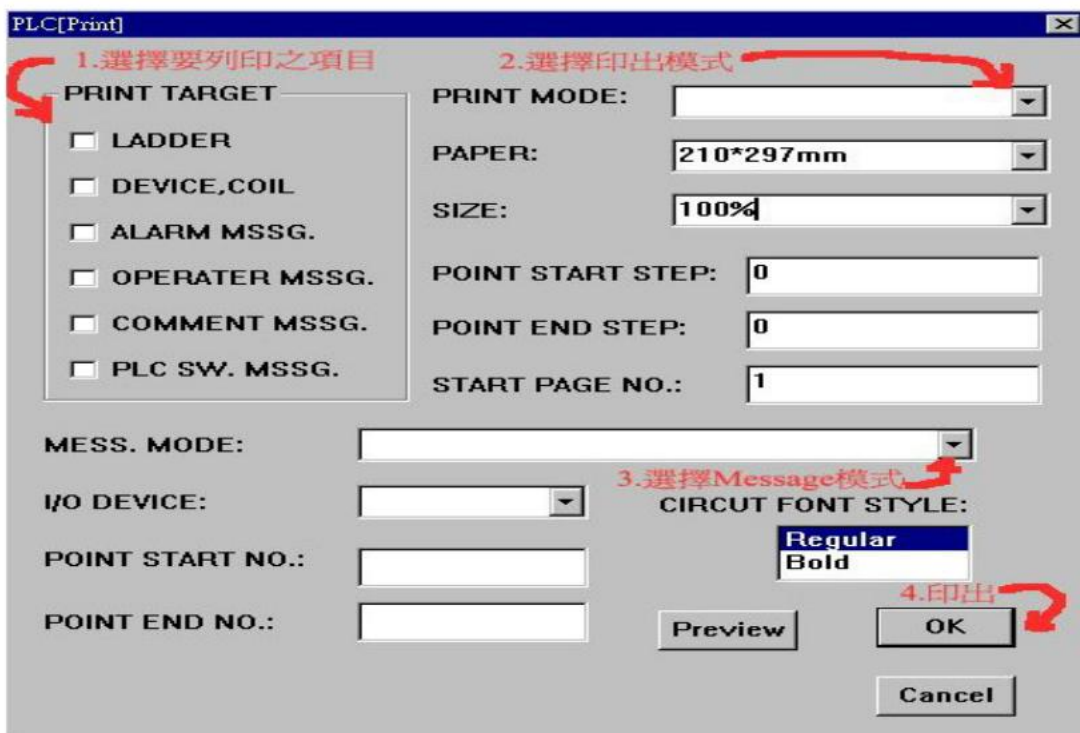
PLC[Print]

1.選擇要列印之項目

2.選擇印出模式

PRINT TARGET

LADDER

DEVICE,COIL

ALARM MSSG.

OPERATER MSSG.

COMMENT MSSG.

PLC SW. MSSG.

PRINT MODE:

PAPER: 210*297mm

SIZE: 100%

POINT START STEP: 0

POINT END STEP: 0

START PAGE NO.: 1

MESS. MODE:

3.選擇Message模式

I/O DEVICE:

CIRCUT FONT STYLE:

Regular

Bold

POINT START NO.:

4.印出

POINT END NO.:

Preview

OK

Cancel